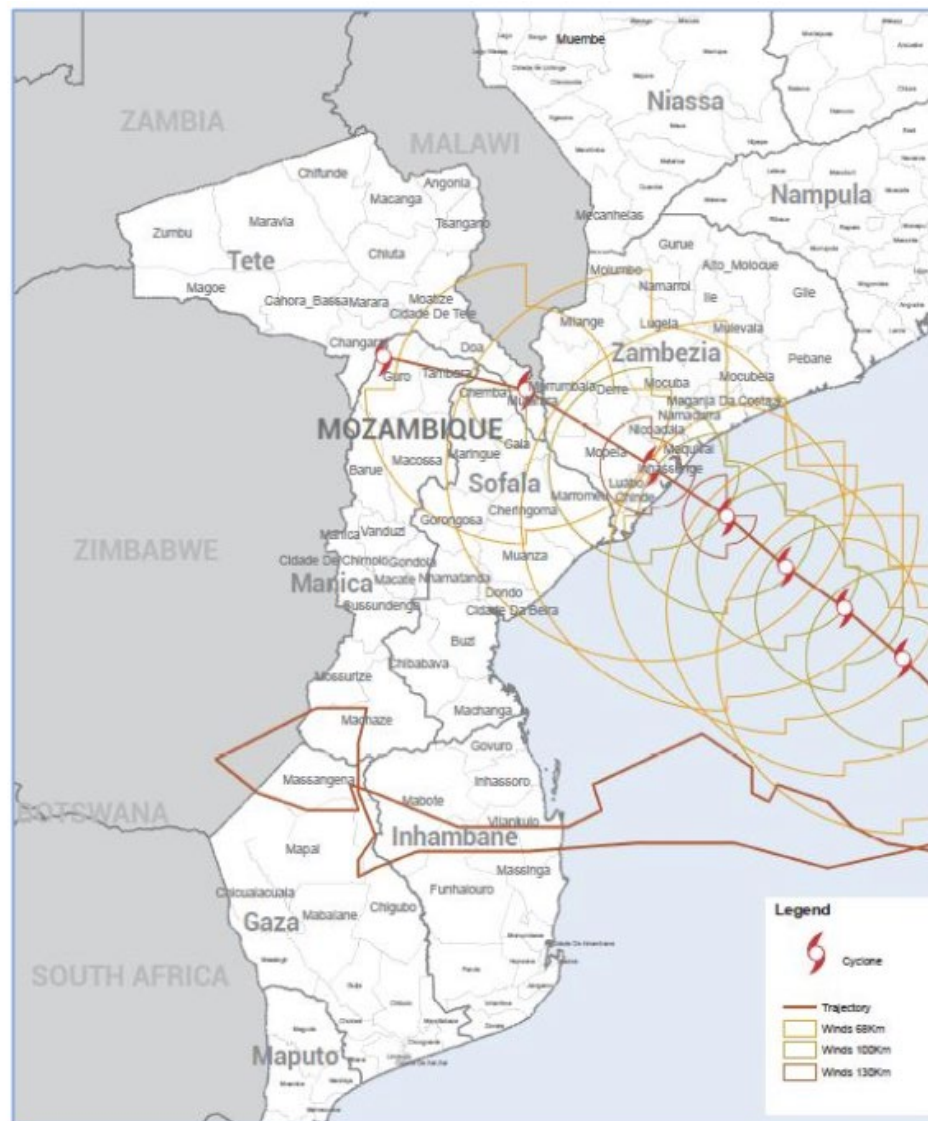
Muembe
Niassa
ZAMBIA
MALAWI
Nampula
Chifunde
Angonia
Macanga
Maravia
Tsangano
Zumbu
Mecanhelas
Chiuta
Tete
Gurue
Alto_Molocue
Magoe
Cahora_Bassa
Marara
Moatize
Cidade De Tete
Molumbo
Namarroi
Ile
Gile
Milange
Lugela
Mulevala
Changara
Doa
Zambezia
Pebane
Guro
Tambara
Chemba
Morrumbala
Derre
Mocuba
Mocubela
Mutarara
Maganja Da Costa
Namacurra
MOZAMBIQUE
Nicoadala
Gaia
Maquival
Barue
Macossa
Maringue
Mopeia
Inhassunge
Sofala
Luabo
Chinde
Marromeu
Cheringoma
Manica
Vanduzi
Gorongosa
ZIMBABWE
Cidade De Chimoio
Gondola
Muanza
Macate
Nhamatanda
Manica
Dondo
Sussundenga
Cidade Da Beira
Buzi
Chibabava
Mossurize
Machaze
Machanga
Govuro
Massangena
Inhassoro
BOTSWANA
Mabote
Vilankulo
Inhambane
Mapai
Massinga
Funhalouro
Chicualacuala
Chigubo
Mabalane
Gaza
SOUTH AFRICA
Maputo
Legend
Cyclone
Trajectory
Winds 68Km
Winds 100Km
Winds 130Km